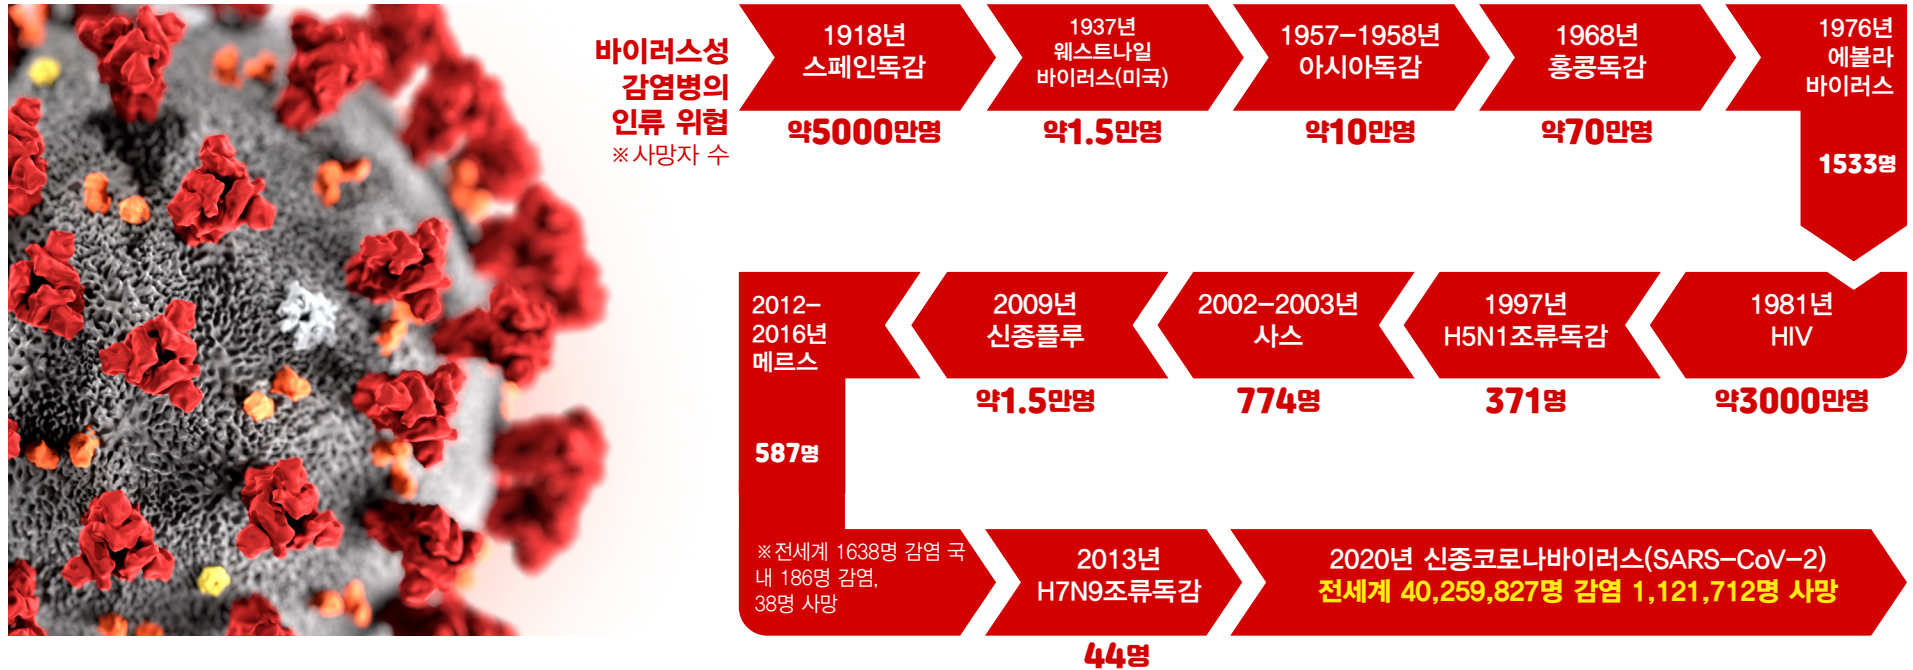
바이러스성 감염병의 인류 위협
※사망자 수

1918년
스페인독감
약5000만명

1937년
웨스트나일 바이러스(미국)
약1.5만명

1957-1958년
아시아독감
약10만명

1968년
홍콩독감
약70만명

1976년
에볼라 바이러스
1533명

1981년
HIV
약3000만명

1997년
H5N1조류독감
371명

2002-2003년
사스
774명

2009년
신종플루
약1.5만명

2012-2016년
메르스
587명

※전세계 1638명 감염 국내 186명 감염, 38명 사망

2013년
H7N9조류독감
44명

2020년 신종코로나바이러스(SARS-CoV-2)
전세계 40,259,827명 감염 1,121,712명 사망